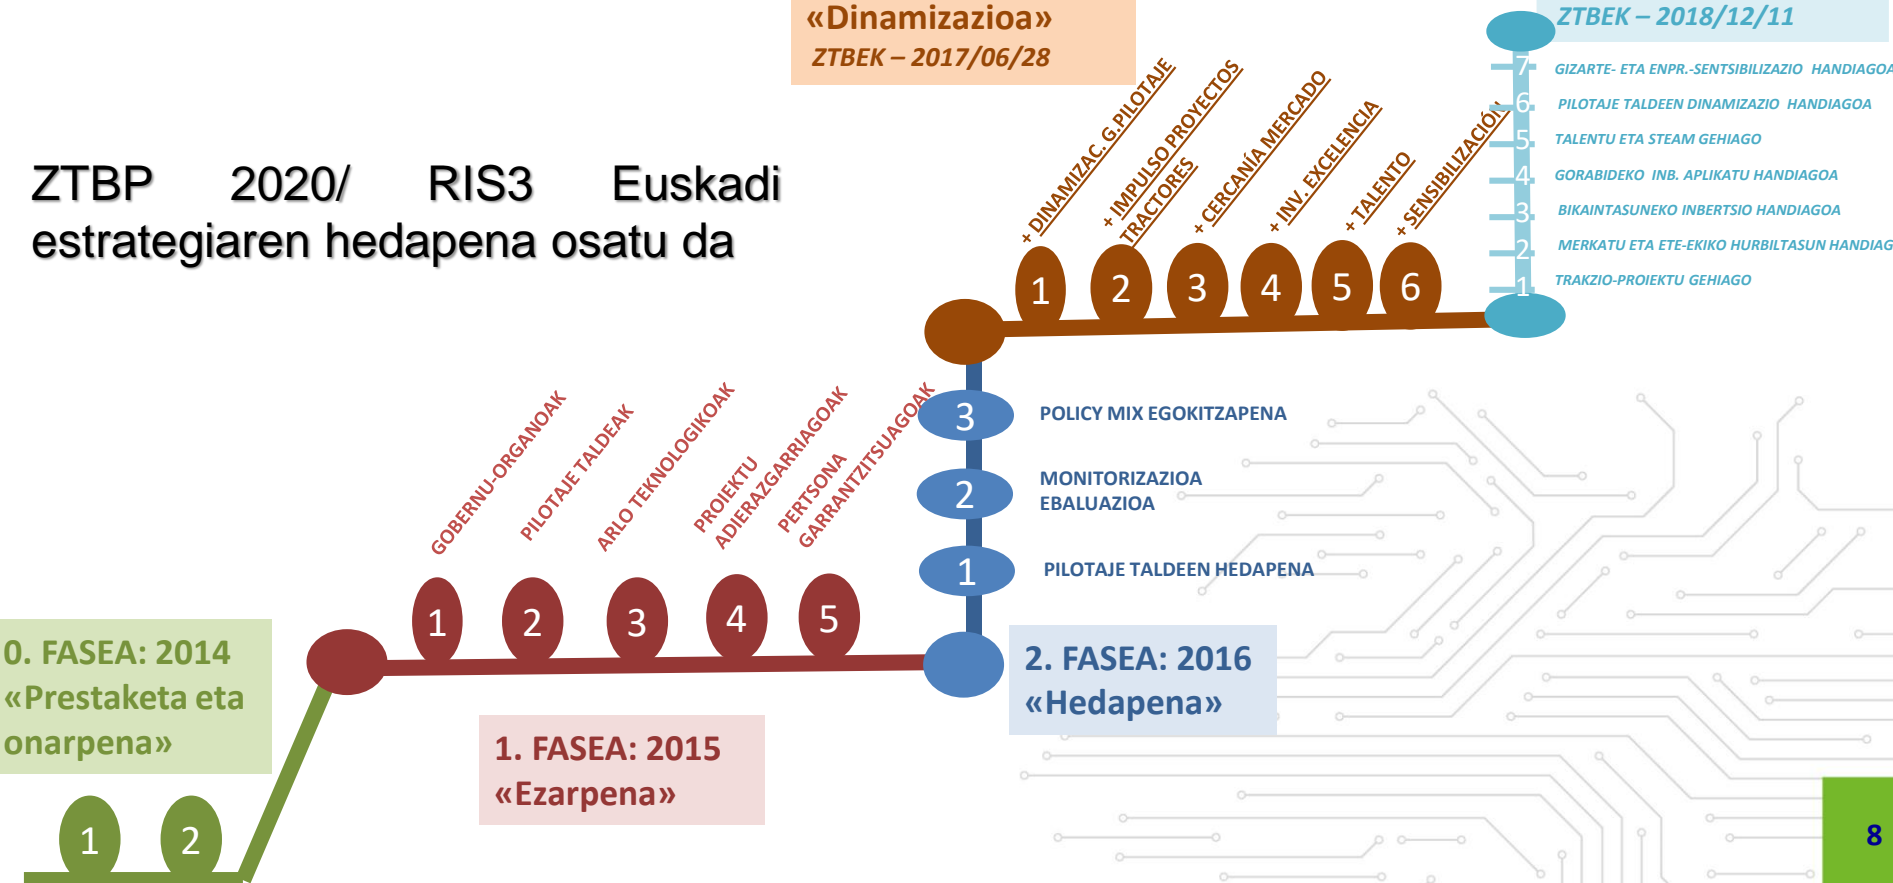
«Dinamizazioa»
ZTBEK – 2017/06/28

ZTBEK – 2018/12/11

ZTBP 2020/ RIS3 Euskadi estrategiaren hedapena osatu da

+ DINAMIZAC.G.PILOTAJE
+ IMPULSO PROYECTOS TRACTORES
+ CERCANÍA MERCADO
+ INV. EXCELENCIA
+ TALENTO
+ SENSIBILIZACIÓN

1 2 3 4 5 6

7 GIZARTE- ETA ENPR.-SENTSIBILIZAZIO HANDIAGOA
6 PILOTAJE TALDEEN DINAMIZAZIO HANDIAGOA
5 TALENTU ETA STEAM GEHIAGO
4 GORABIDEKO INB. APLIKATU HANDIAGOA
3 BIKAINTASUNEKO INBERTSIO HANDIAGOA
2 MERKATU ETA ETE-EKIKO HURBILTASUN HANDIAG
1 TRAKZIO-PROIEKTU GEHIAGO

GOBERNU-ORGANOAK
PILOTAJE TALDEAK
ARLO TEKNOLOGIKOAK
PROIEKTU ADIERAZGARRIAGOAK
PERTSONA GARRANTZITSUAGOAK

1 2 3 4 5

3 POLICY MIX EGOKITZAPENA
2 MONITORIZAZIOA EBALUAZIOA
1 PILOTAJE TALDEEN HEDAPENA

0. FASEA: 2014 «Prestaketa eta onarpena»

1 2

1. FASEA: 2015 «Ezarpena»

2. FASEA: 2016 «Hedapena»

8